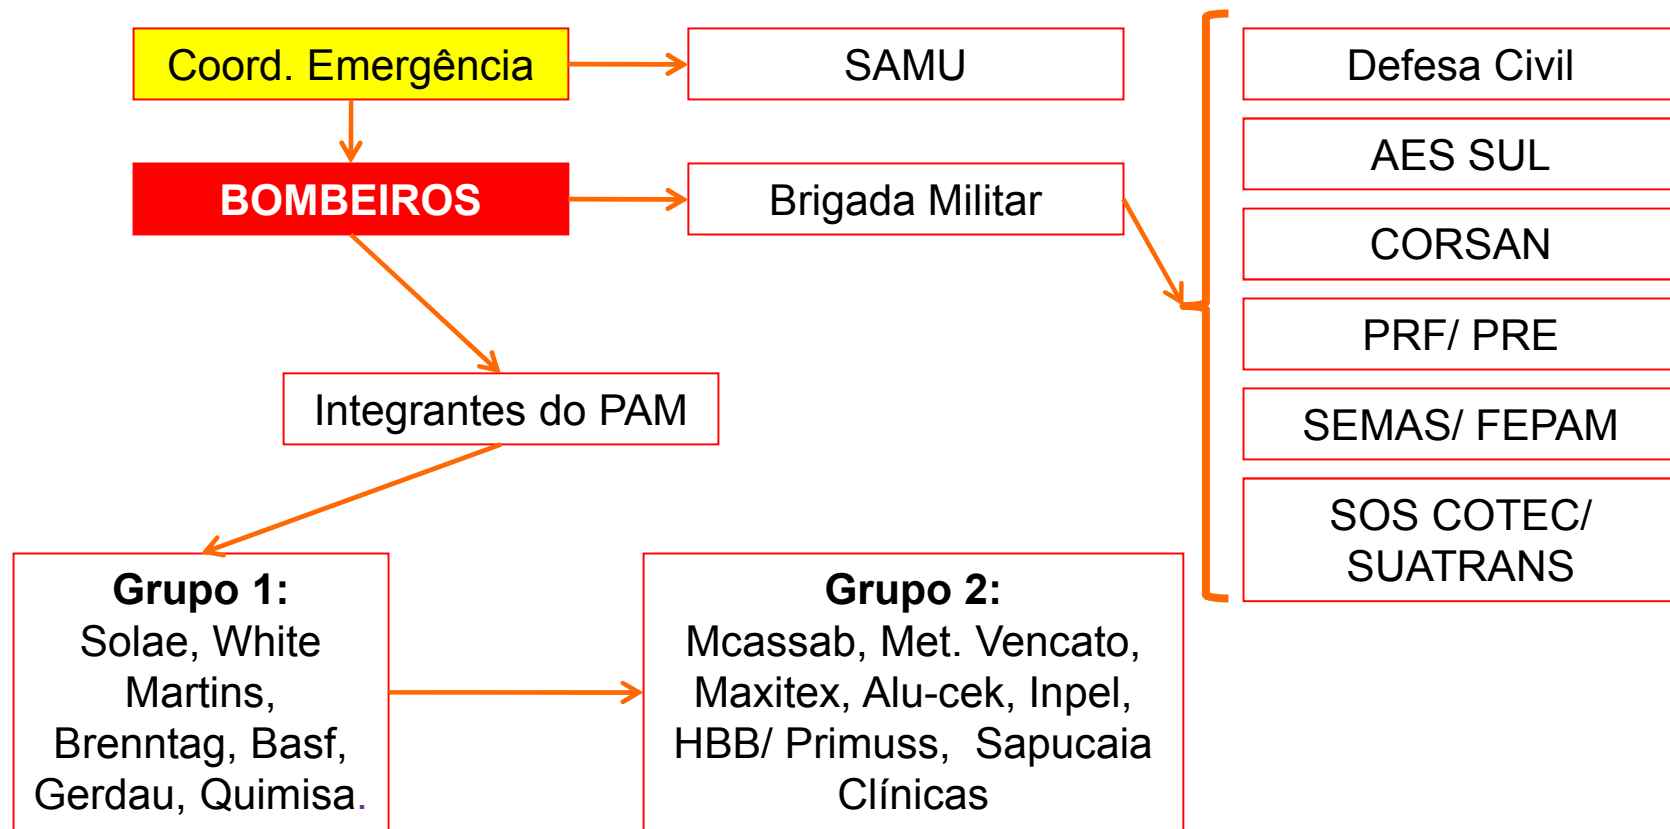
Coord. Emergência

SAMU

BOMBEIROS

Brigada Militar

Integrantes do PAM

Defesa Civil

AES SUL

CORSAN

PRF/ PRE

SEMAS/ FEPAM

SOS COTEC/ SUATRANS

**Grupo 1:**
Solae, White Martins, Brenntag, Basf, Gerdau, Quimisa.

**Grupo 2:**
Mcassab, Met. Vencato, Maxitex, Alu-cek, Inpel, HBB/ Primuss, Sapucaia Clínicas